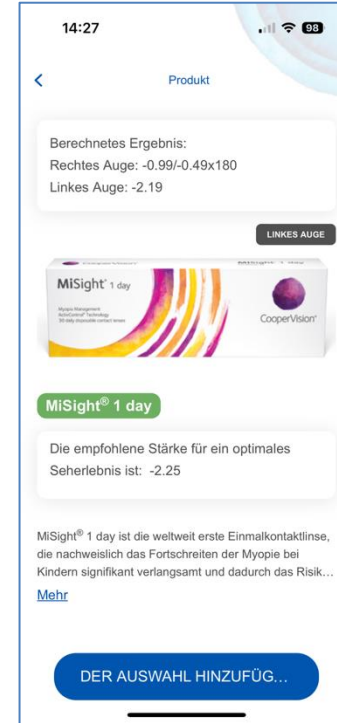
14:27

98

<

Produkt

Berechnetes Ergebnis:
Rechtes Auge: -0.99/-0.49x180
Linkes Auge: -2.19

LINKES AUGE

MiSight 1 day

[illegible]

CooperVision

MiSight® 1 day

Die empfohlene Stärke für ein optimales Seherlebnis ist: -2.25

MiSight® 1 day ist die weltweit erste Einmalkontaktlinse, die nachweislich das Fortschreiten der Myopie bei Kindern signifikant verlangsamt und dadurch das Risik…

Mehr

DER AUSWAHL HINZUFÜG…